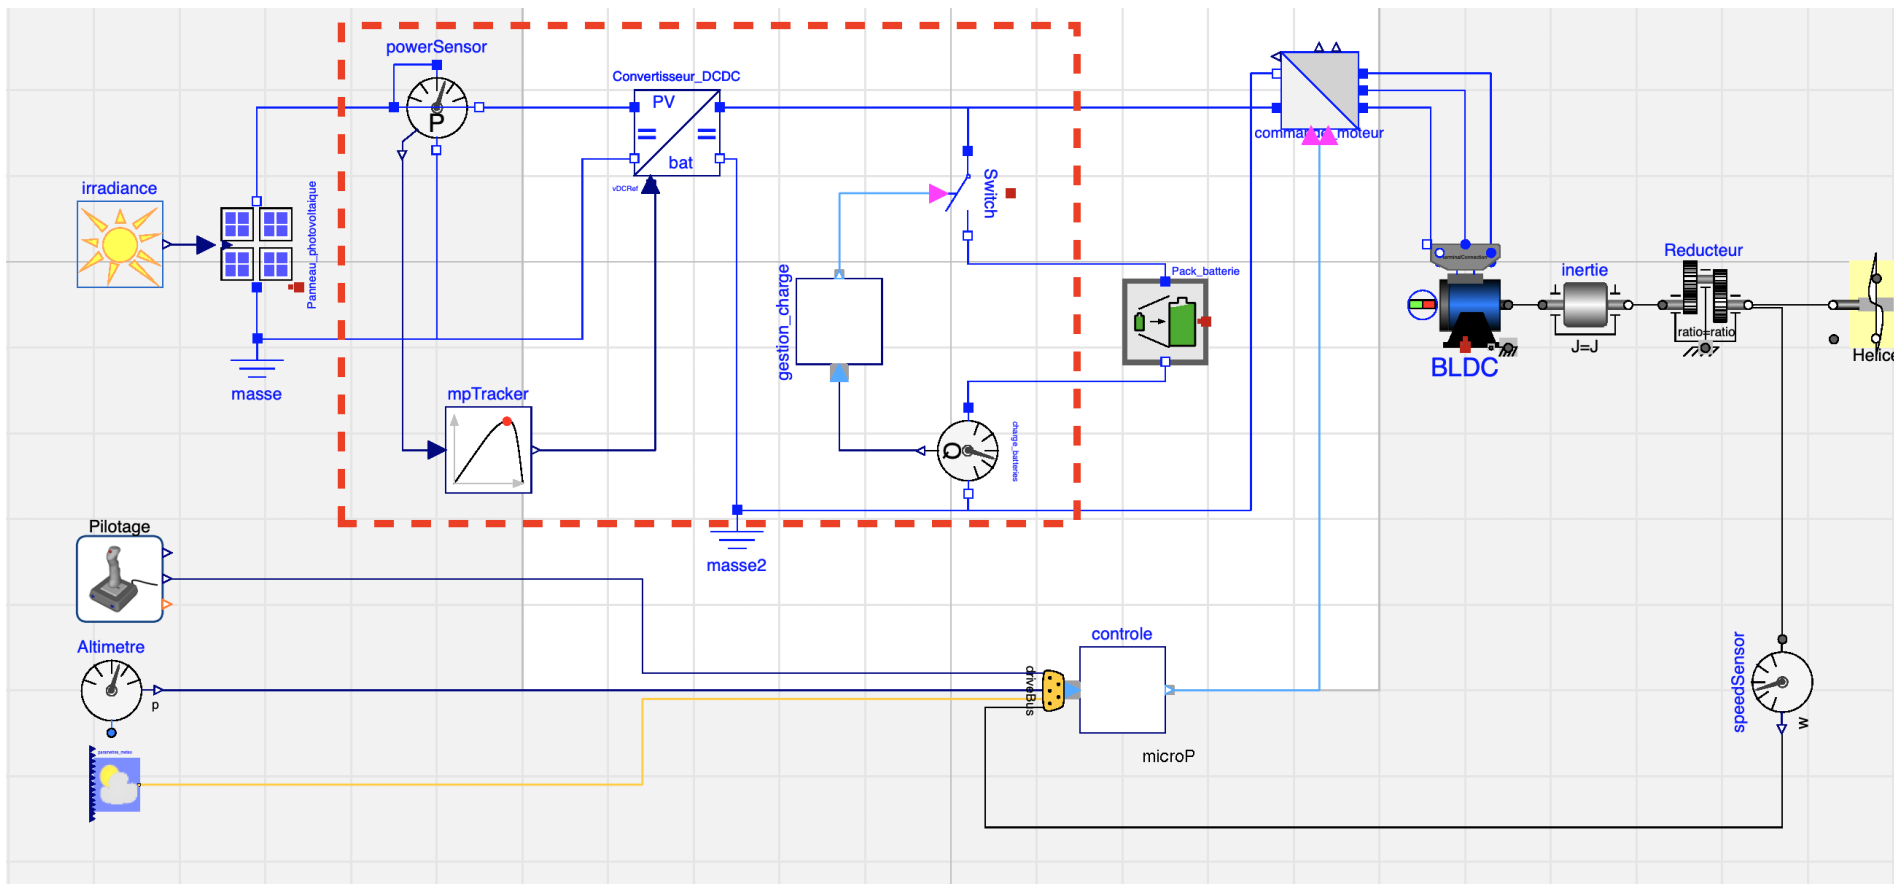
powerSensor
P
Convertisseur_DCDC
PV
bat
vDCRef
irradiance
Panneau_photovoltaique
masse
mpTracker
Switch
gestion_charge
Pack_batterie
charge_batteries
commande_moteur
BLDC
inertie
J=J
Reducteur
ratio=ratio
Helice
masse2
Pilotage
Altimetre
p
controle
driveBus
microP
speedSensor
w